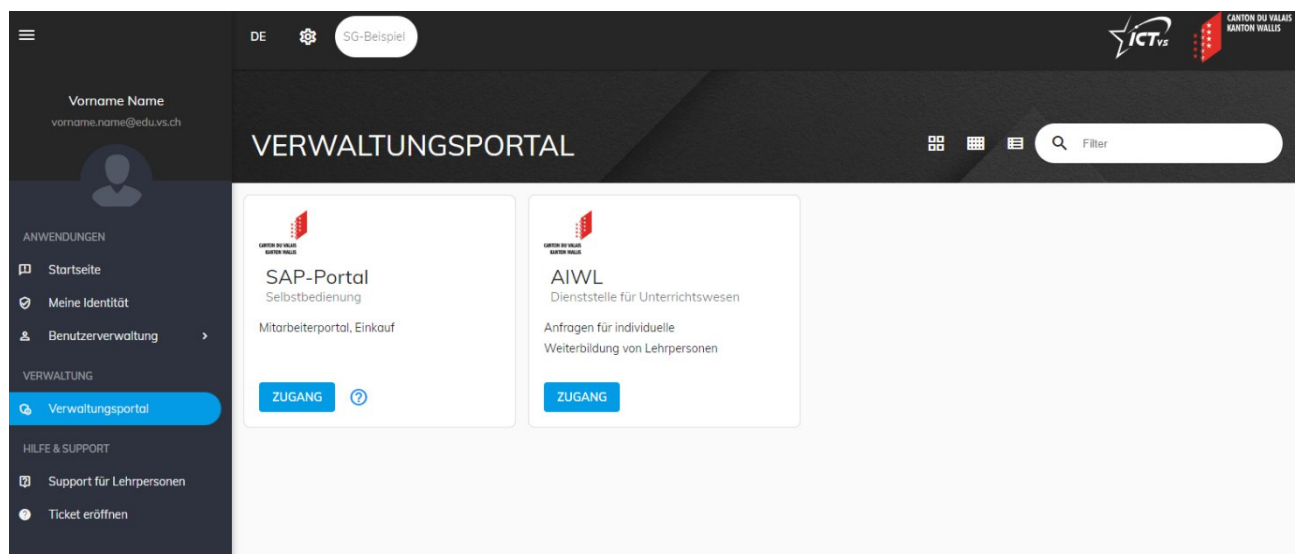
DE SG-Beispiel

ICT VS

CANTON DU VALAIS
KANTON WALLIS

Vorname Name
vorname.name@edu.vs.ch

ANWENDUNGEN
Startseite
Meine Identität
Benutzerverwaltung >
VERWALTUNG
Verwaltungsportal
HILFE & SUPPORT
Support für Lehrpersonen
Ticket eröffnen

VERWALTUNGSPORTAL

Filter

CANTON DU VALAIS
KANTON WALLIS
SAP-Portal
Selbstbedienung
Mitarbeiterportal, Einkauf
ZUGANG

CANTON DU VALAIS
KANTON WALLIS
AIWL
Dienststelle für Unterrichtswesen
Anfragen für individuelle Weiterbildung von Lehrpersonen
ZUGANG